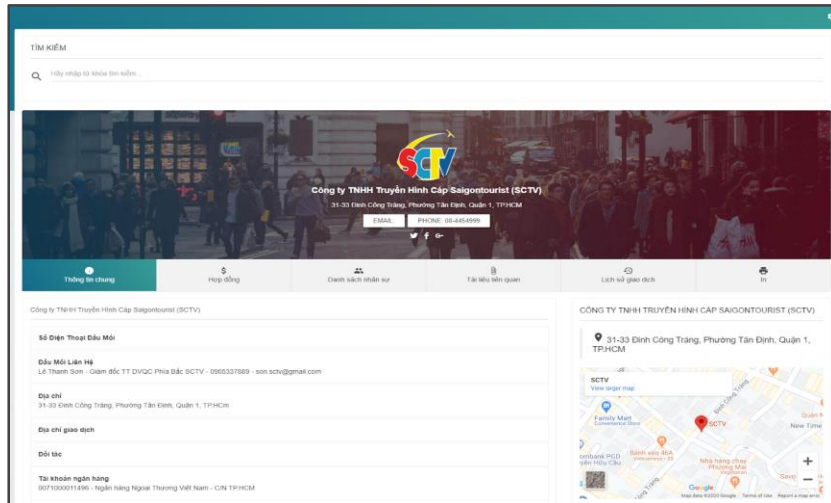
TÌM KIẾM

Hãy nhập từ khóa tìm kiếm...

SCTV

Công ty TNHH Truyền Hình Cáp Saigontourist (SCTV)

31-33 Đinh Công Tráng, Phường Tân Định, Quận 1, TP.HCM

EMAIL PHONE: 08-4454999

Thông tin chung | Hợp đồng | Danh sách nhân sự | Tài liệu liên quan | Lịch sử giao dịch | In

Công ty TNHH Truyền Hình Cáp Saigontourist (SCTV)

Số Điện Thoại Đầu Mối

Đầu Mối Liên Hệ
Lê Thanh Sơn - Giám đốc TT DVQC Phía Bắc SCTV - 0966337689 - son.sctv@gmail.com

Địa chỉ
31-33 Đinh Công Tráng, Phường Tân Định, Quận 1, TP.HCm

Địa chỉ giao dịch

Đối tác

Tài khoản ngân hàng
0071000011496 - Ngân hàng Ngoại Thương Việt Nam - CN TP.HCM

CÔNG TY TNHH TRUYỀN HÌNH CÁP SAIGONTOURIST (SCTV)

31-33 Đinh Công Tráng, Phường Tân Định, Quận 1, TP.HCM

SCTV
View larger map

Family Mart
Convenience Store
SCTV
ombank PGD
yên Hữu Cầu
Bánh xèo 46A
Nhà hàng chay
Phương Mai
Quán N
New Time
Google
Map data ©2020 Google Terms of Use Report a map error